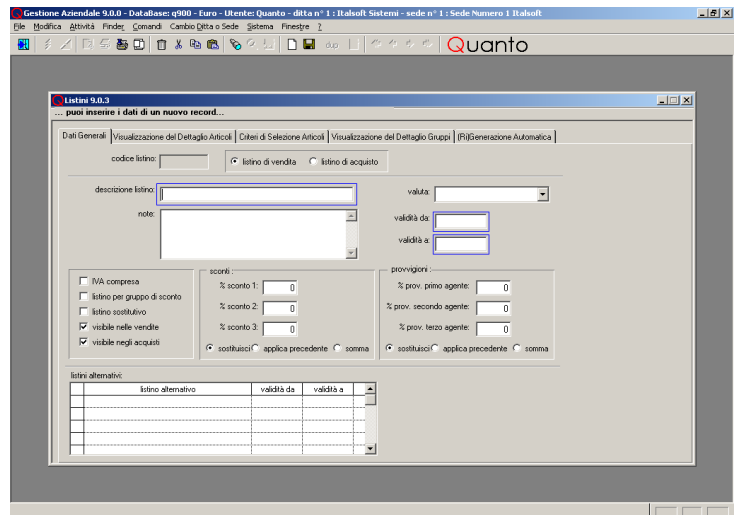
Gestione Aziendale 9.0.0 - DataBase: q900 - Euro - Utente: Quanto - ditta n° 1 : Italsoft Sistemi - sede n° 1 : Sede Numero 1 Italsoft

File Modifica Attività Finder Comandi Cambio Ditta o Sede Sistema Finestre ?

Quanto

Listini 9.0.3

... puoi inserire i dati di un nuovo record...

Dati Generali | Visualizzazione del Dettaglio Articoli | Criteri di Selezione Articoli | Visualizzazione del Dettaglio Gruppi | (Ri)Generazione Automatica

codice listino:

listino di vendita

listino di acquisto

descrizione listino:

valuta:

note:

validità da:

validità a:

IVA compresa

listino per gruppo di sconto

listino sostitutivo

visibile nelle vendite

visibile negli acquisti

sconti :

% sconto 1: 0

% sconto 2: 0

% sconto 3: 0

sostituisci applica precedente somma

provvigioni :

% prov. primo agente: 0

% prov. secondo agente: 0

% prov. terzo agente: 0

sostituisci applica precedente somma

listini alternativi:

| | listino alternativo | validità da | validità a |
|---|---|---|---|
| | | | |